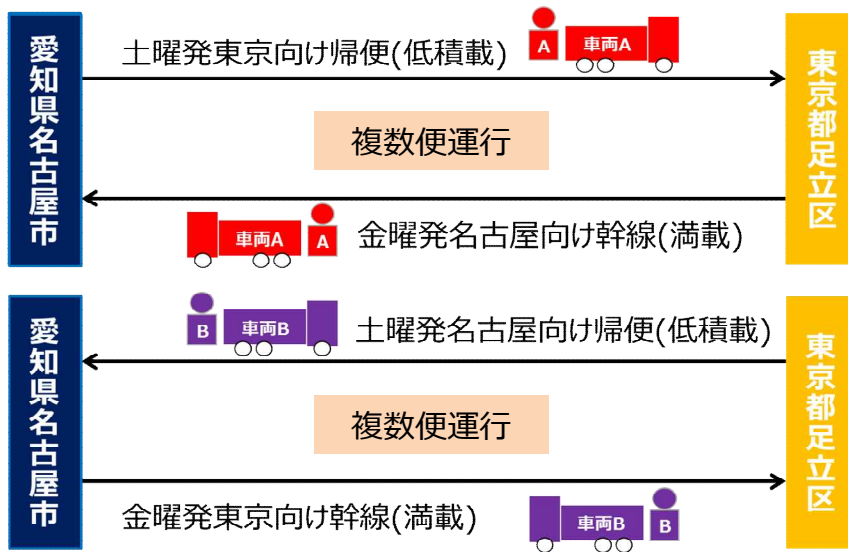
愛知県名古屋市

土曜発東京向け帰便(低積載)

A 車両A

東京都足立区

複数便運行

車両A A

金曜発名古屋向け幹線(満載)

愛知県名古屋市

B 車両B

土曜発名古屋向け帰便(低積載)

東京都足立区

複数便運行

金曜発東京向け幹線(満載)

車両B B